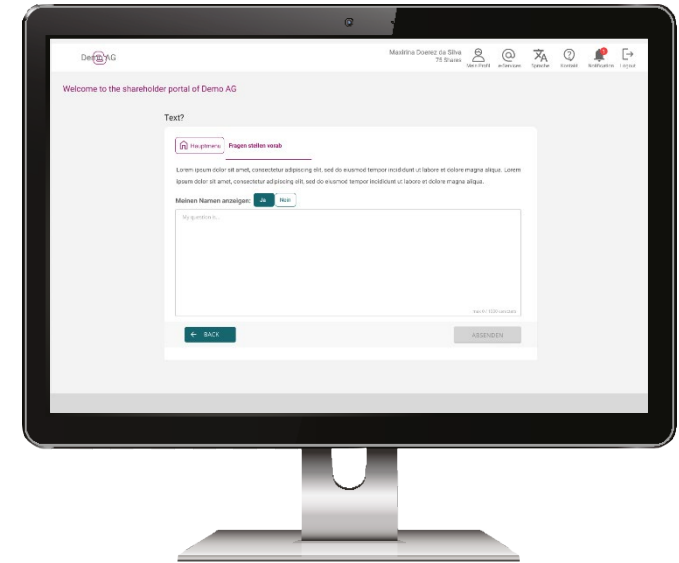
Demo AG

Maximina Doetez da Silva
75 Shares

Mein Profil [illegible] Sprache Kontakt Notifications Logout

Welcome to the shareholder portal of Demo AG

Text?

Hauptmenu Fragen stellen vorab

Lorem ipsum dolor sit amet, consectetur adipiscing elit, sed do eiusmod tempor incididunt ut labore et dolore magna aliqua. Lorem ipsum dolor sit amet, consectetur adipiscing elit, sed do eiusmod tempor incididunt ut labore et dolore magna aliqua.

Meinen Namen anzeigen: Ja Nein

My question is...

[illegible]

← BACK

ABSENDEN